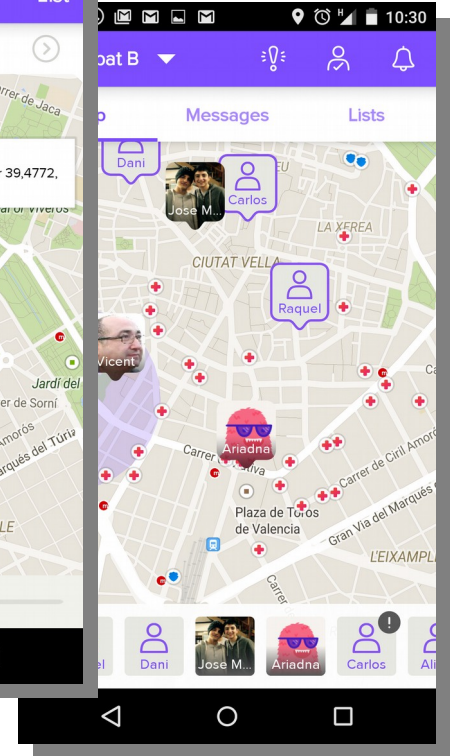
List

Carrer de Jaca

39,4772,

or Viveros

Jardí del

de Sorní

Amorós

Marqués del Túria

LE

10:30

oat B

p

Messages

Lists

Dani

Jose M...

Carlos

LA XEREA

CIUTAT VELLA

Raquel

Vicent

Ariadna

Carrer de Xàtiva

Carrer de Ciril Amorós

Plaza de Toros de Valencia

Gran Via del Marqués

L'EIXAMPLE

el

Dani

Jose M...

Ariadna

Carlos

Ali